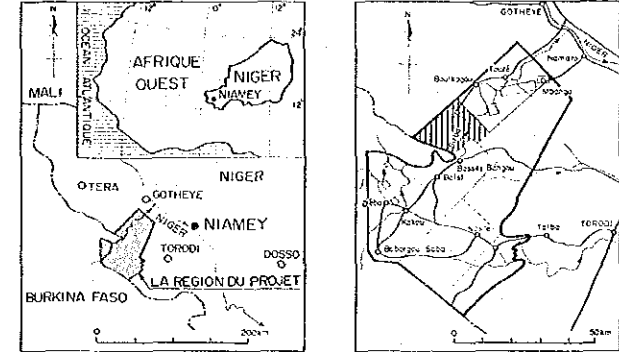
N
12°
0°
12°
24°
OCEAN ATLANTIQUE
AFRIQUE OUEST
NIGER
NIAMEY
12°
MALI
OTERA
GOTHEYE
NIGER
NIGER
NIAMEY
TORODI
DOSSO
BURKINA FASO
LA REGION DU PROJET
0
200km

N
GOTHEYE
NIGER
Namaro
Boulkagou
Tourè
Mborgo
Bossey Bangou
D'Belol
Kakou
Bobongou Saba
Torbo
TORODI
0
50km